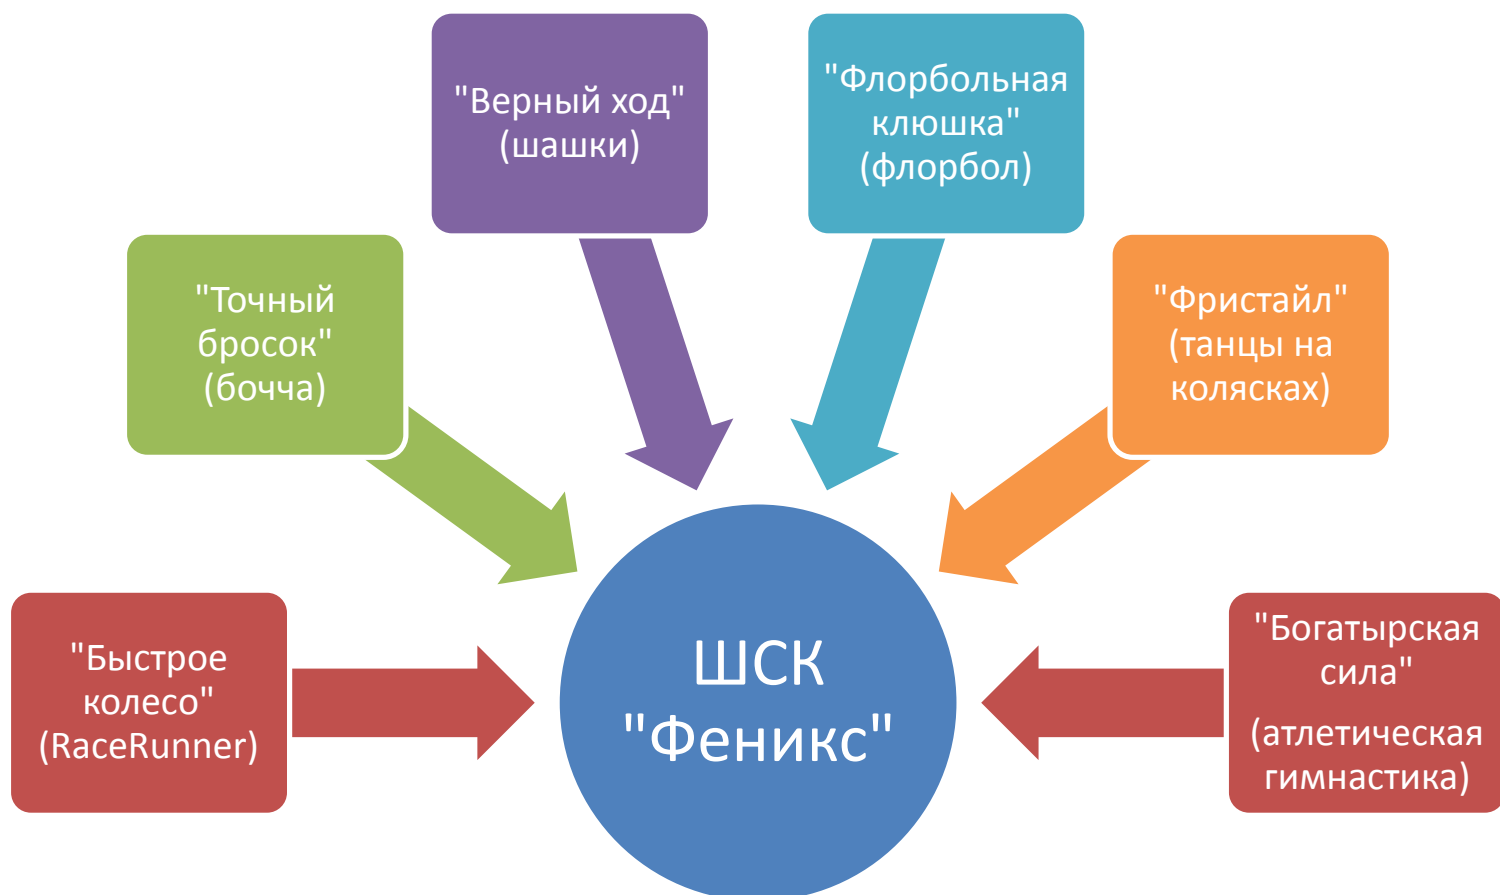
"Верный ход" (шашки)

"Флорбольная клюшка" (флорбол)

"Точный бросок" (бочча)

"Фристайл" (танцы на колясках)

"Быстрое колесо" (RaceRunner)

ШСК "Феникс"

"Богатырская сила"

(атлетическая гимнастика)